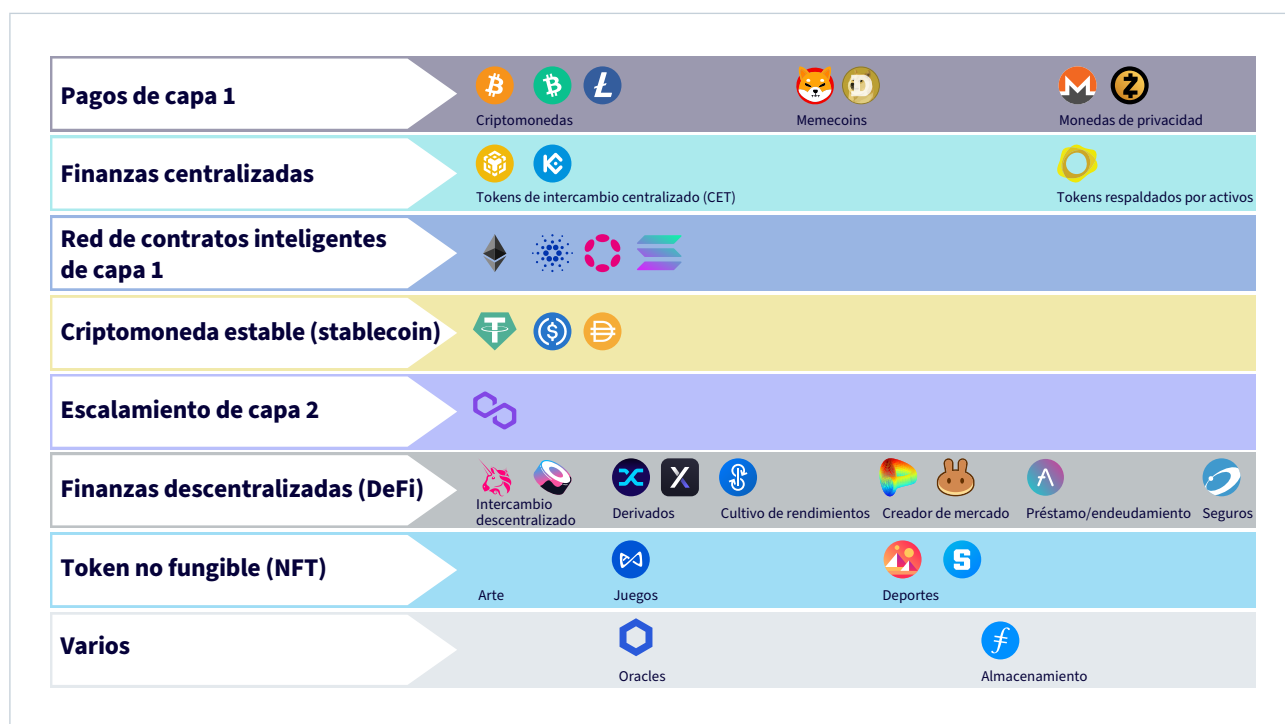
Pagos de capa 1

Criptomonedas

Memecoins

Monedas de privacidad

Finanzas centralizadas

Tokens de intercambio centralizado (CET)

Tokens respaldados por activos

Red de contratos inteligentes de capa 1

Criptomoneda estable (stablecoin)

Escalamiento de capa 2

Finanzas descentralizadas (DeFi)

Intercambio descentralizado

Derivados

Cultivo de rendimientos

Creador de mercado

Préstamo/endeudamiento

Seguros

Token no fungible (NFT)

Arte

Juegos

Deportes

Varios

Oracles

Almacenamiento